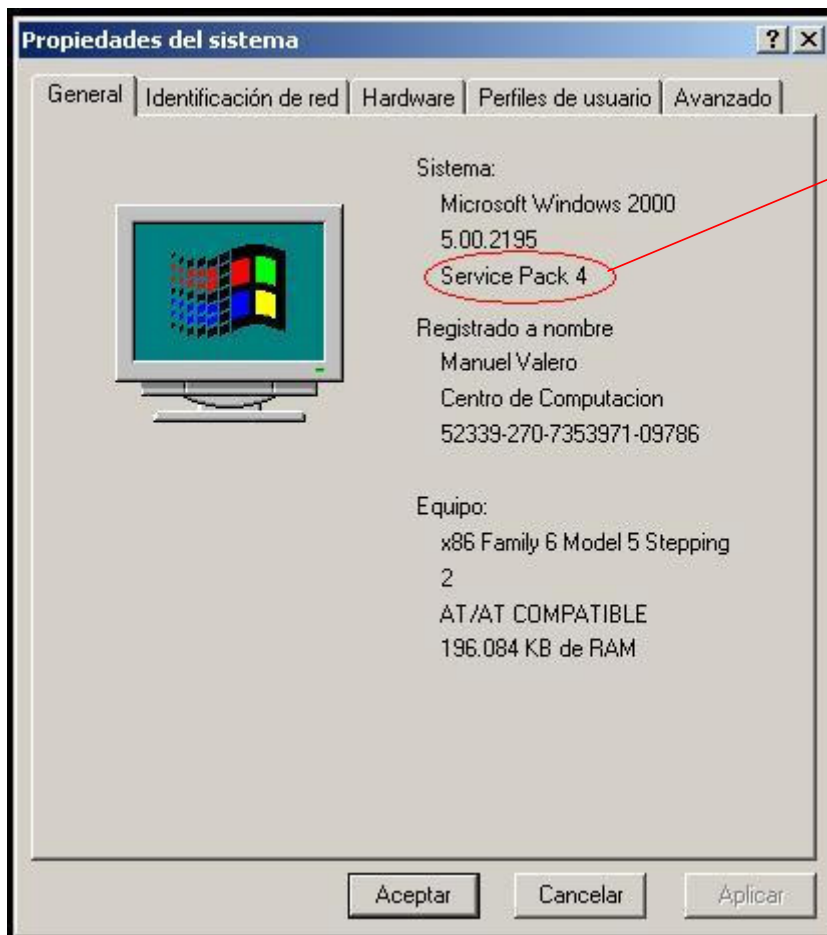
Propiedades del sistema

? X

General | Identificación de red | Hardware | Perfiles de usuario | Avanzado

Sistema:
Microsoft Windows 2000
5.00.2195
Service Pack 4

Registrado a nombre
Manuel Valero
Centro de Computacion
52339-270-7353971-09786

Equipo:
x86 Family 6 Model 5 Stepping 2
AT/AT COMPATIBLE
196.084 KB de RAM

Aceptar | Cancelar | Aplicar